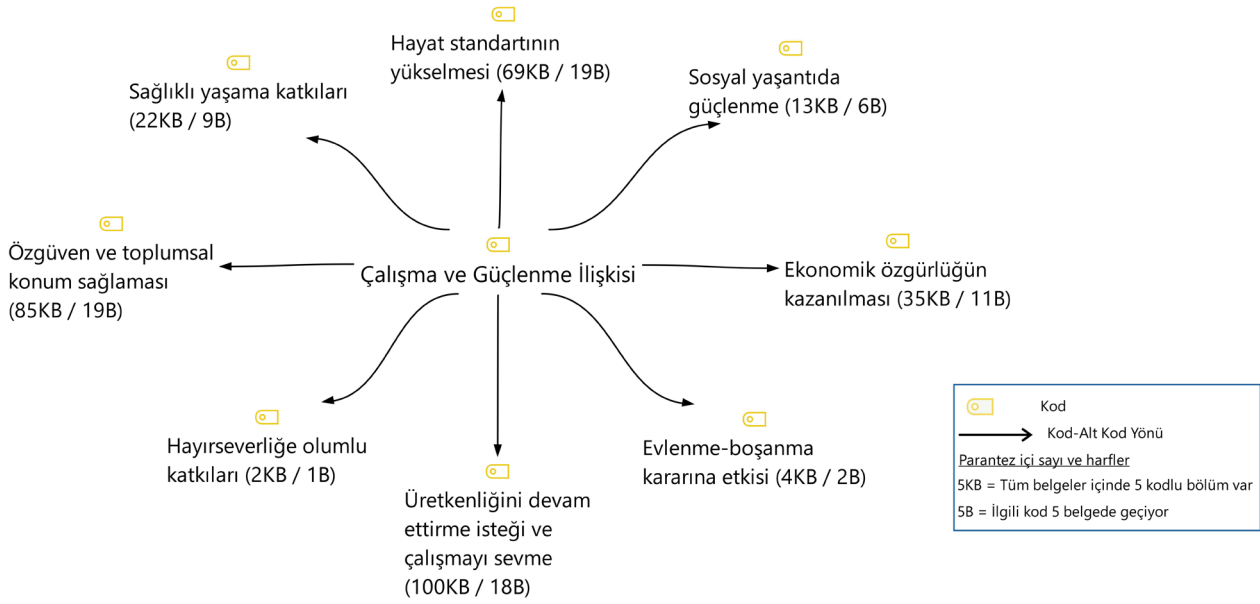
Hayat standartının yükselmesi (69KB / 19B)

Sağlıklı yaşama katkıları (22KB / 9B)

Sosyal yaşantıda güçlenme (13KB / 6B)

Özgüven ve toplumsal konum sağlaması (85KB / 19B)

Çalışma ve Güçlenme İlişkisi

Ekonomik özgürlüğün kazanılması (35KB / 11B)

Hayırseverliğe olumlu katkıları (2KB / 1B)

Üretkenliğini devam ettirme isteği ve çalışmayı sevme (100KB / 18B)

Evlenme-boşanma kararına etkisi (4KB / 2B)

Kod

Kod-Alt Kod Yönü

Parantez içi sayı ve harfler

5KB = Tüm belgeler içinde 5 kodlu bölüm var

5B = İlgili kod 5 belgede geçiyor